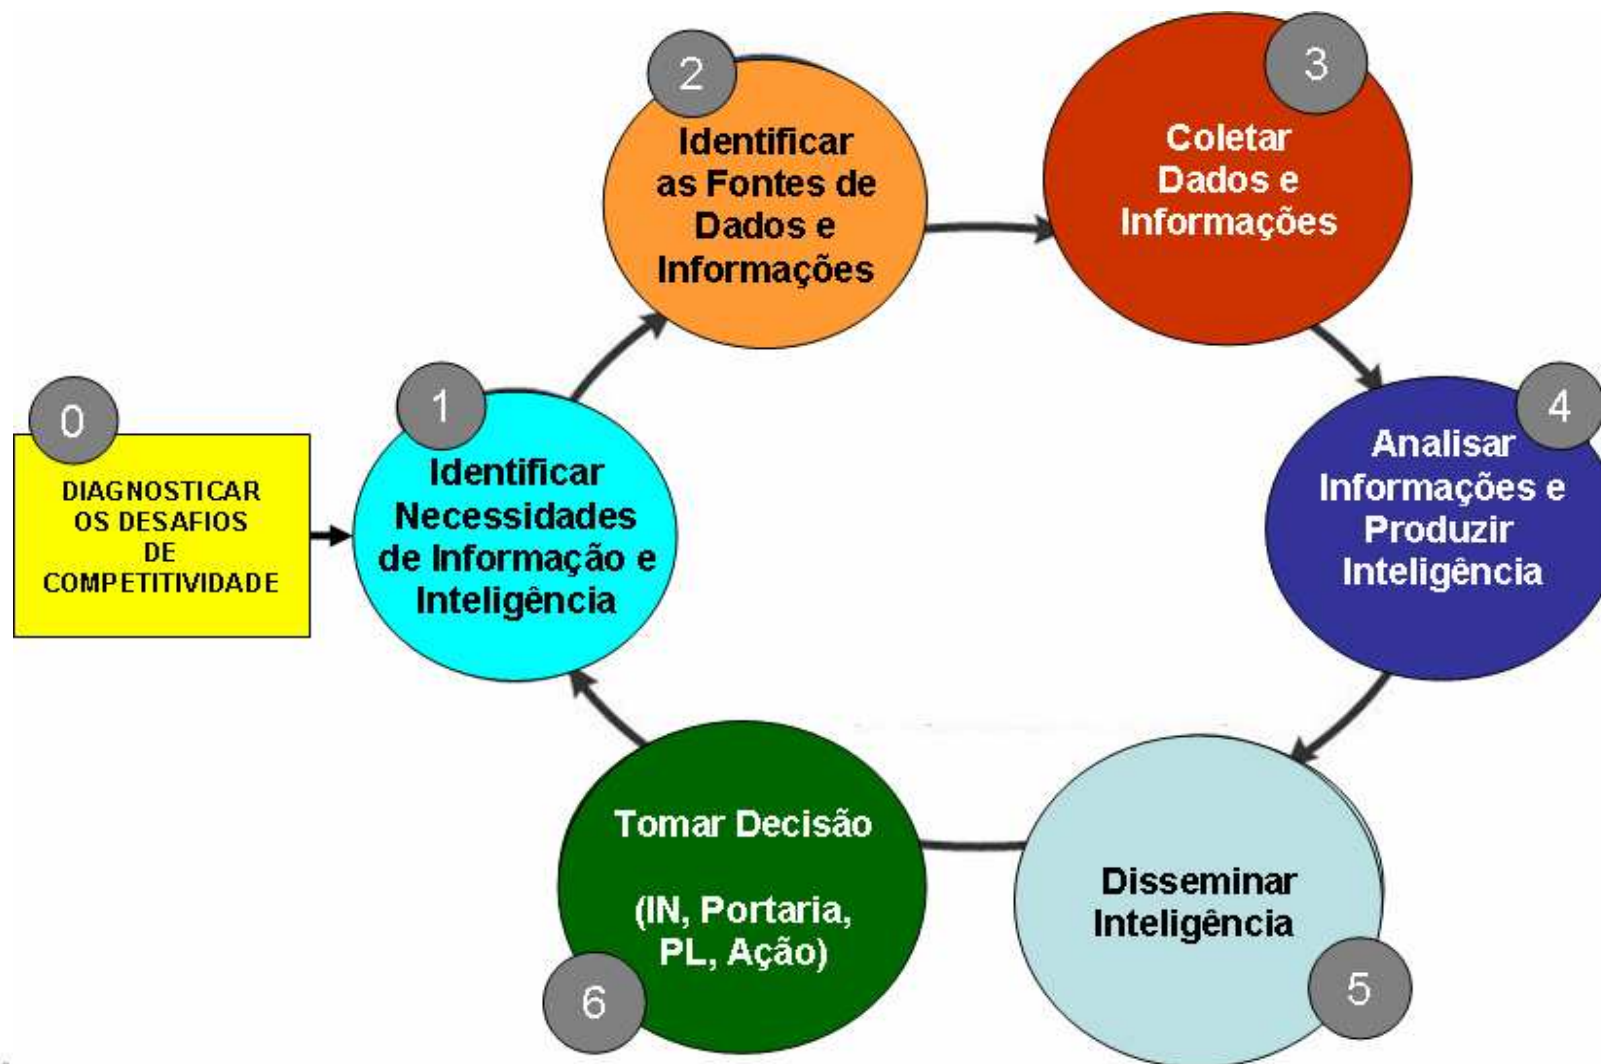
0
DIAGNOSTICAR OS DESAFIOS DE COMPETITIVIDADE

1
Identificar Necessidades de Informação e Inteligência

2
Identificar as Fontes de Dados e Informações

3
Coletar Dados e Informações

4
Analisar Informações e Produzir Inteligência

5
Disseminar Inteligência

6
Tomar Decisão

(IN, Portaria, PL, Ação)